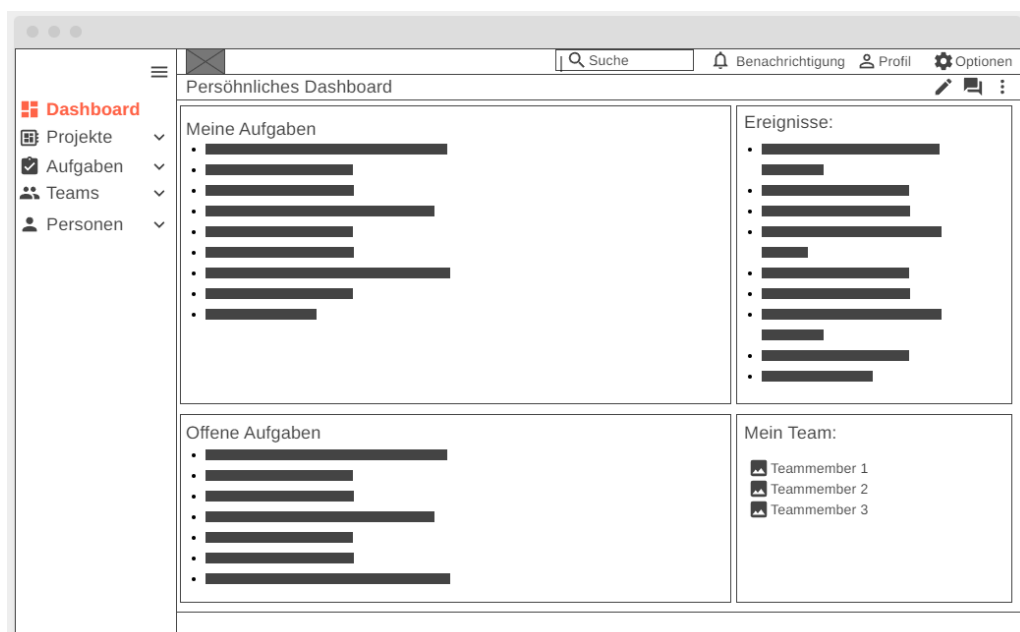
Suche
Benachrichtigung
Profil
Optionen

Dashboard
Projekte
Aufgaben
Teams
Personen

Persöhnliches Dashboard

Meine Aufgaben

Ereignisse:

Offene Aufgaben

Mein Team:
Teammember 1
Teammember 2
Teammember 3